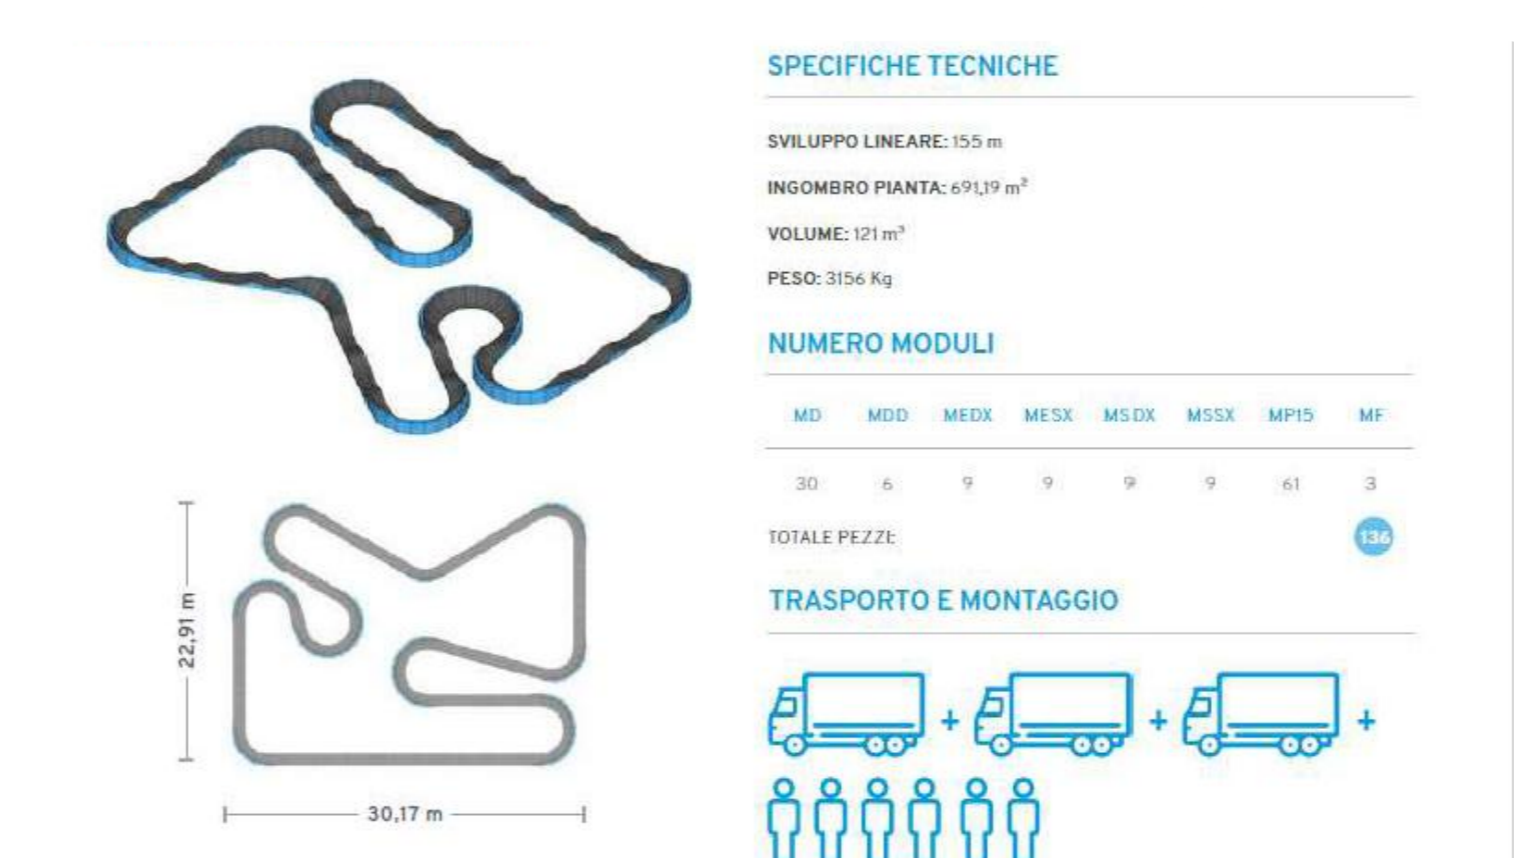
22,91 m

30,17 m

SPECIFICHE TECNICHE

SVILUPPO LINEARE: 155 m

INGOMBRO PIANTA: 691,19 m²

VOLUME: 121 m³

PESO: 3156 Kg

NUMERO MODULI

| MD | MDD | MEDX | MESX | MSDX | MSSX | MP15 | MF |
|---|---|---|---|---|---|---|---|
| 30 | 6 | 9 | 9 | 9 | 9 | 61 | 3 |

TOTALE PEZZE 136

TRASPORTO E MONTAGGIO

+ + +